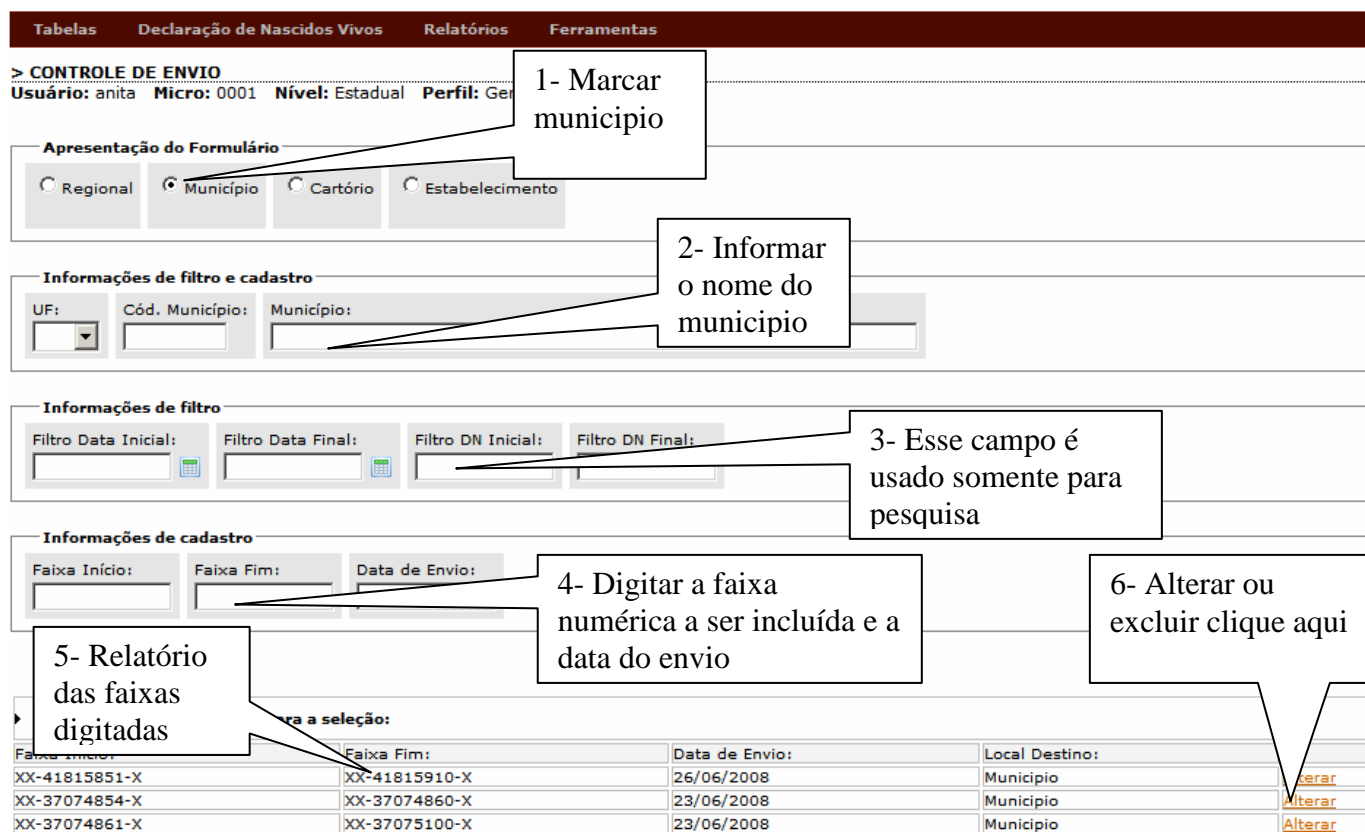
Tabelas Declaração de Nascidos Vivos Relatórios Ferramentas

> CONTROLE DE ENVIO
Usuário: anita Micro: 0001 Nível: Estadual Perfil: Ger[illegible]

1- Marcar municipio

Apresentação do Formulário
Regional Município Cartório Estabelecimento

2- Informar o nome do municipio

Informações de filtro e cadastro
UF: Cód. Município: Município:

Informações de filtro
Filtro Data Inicial: Filtro Data Final: Filtro DN Inicial: Filtro DN Final:

3- Esse campo é usado somente para pesquisa

Informações de cadastro
Faixa Início: Faixa Fim: Data de Envio:

4- Digitar a faixa numérica a ser incluída e a data do envio

6- Alterar ou excluir clique aqui

5- Relatório das faixas digitadas

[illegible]ra a seleção:

| Faixa Início: | Faixa Fim: | Data de Envio: | Local Destino: | |
|---|---|---|---|---|
| XX-41815851-X | XX-41815910-X | 26/06/2008 | Municipio | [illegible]lterar |
| XX-37074854-X | XX-37074860-X | 23/06/2008 | Municipio | Alterar |
| XX-37074861-X | XX-37075100-X | 23/06/2008 | Municipio | Alterar |